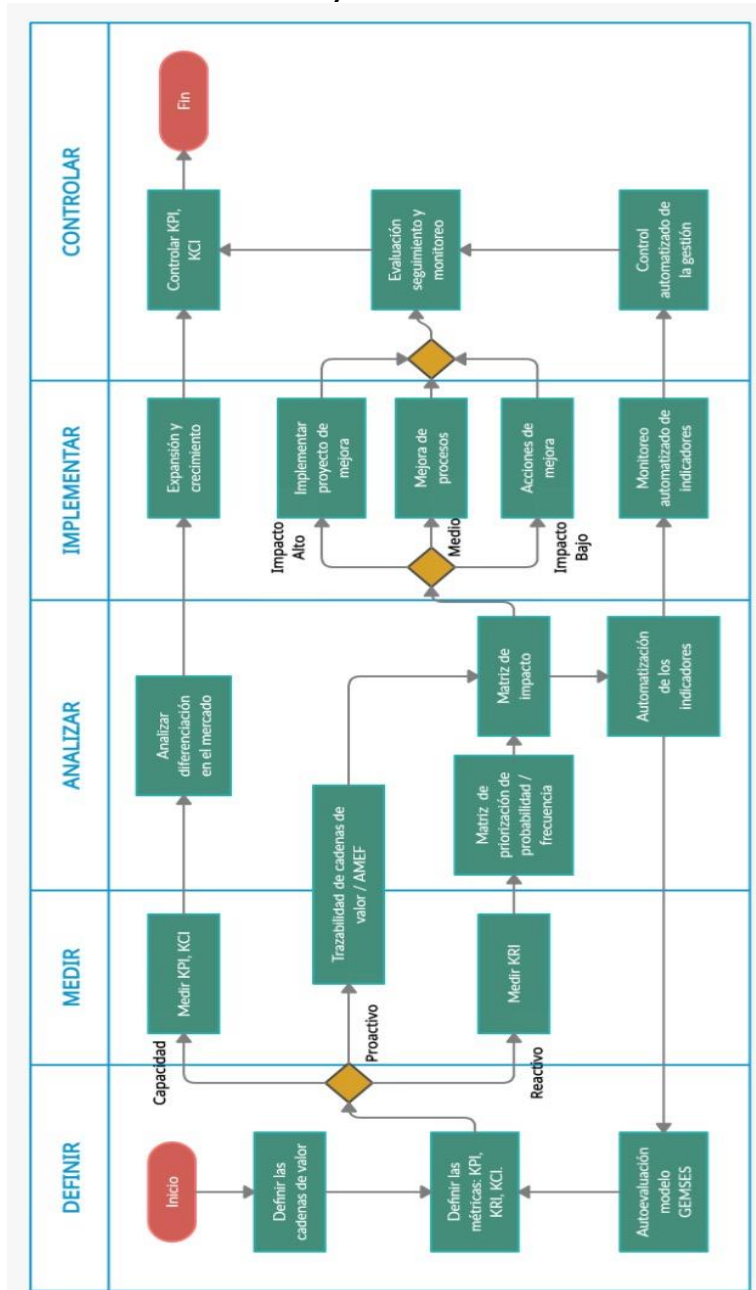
CONTROLAR

Fin

Controlar KPI, KCI

Evaluación seguimiento y monitoreo

Control automatizado de la gestión

IMPLEMENTAR

Expansión y crecimiento

Implementar proyecto de mejora

Mejora de procesos

Acciones de mejora

Monitoreo automatizado de indicadores

Impacto Alto

Medio

Impacto Bajo

ANALIZAR

Analizar diferenciación en el mercado

Trazabilidad de cadenas de valor / AMEF

Matriz de impacto

Matriz de priorización de probabilidad / frecuencia

Automatización de los indicadores

MEDIR

Medir KPI, KCI

Medir KRI

Capacidad

Proactivo

Reactivo

DEFINIR

Inicio

Definir las cadenas de valor

Definir las métricas: KPI, KRI, KCI.

Autoevaluación modelo GEMSES